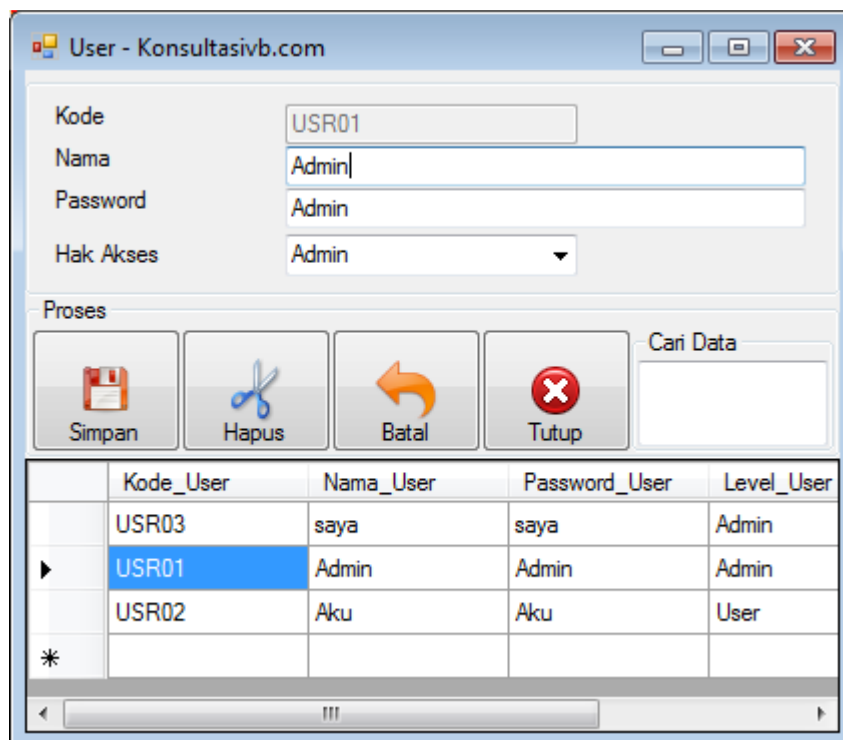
User - Konsultasivb.com

Kode USR01
Nama Admin
Password Admin
Hak Akses Admin

Proses
Simpan
Hapus
Batal
Tutup
Cari Data

| | Kode_User | Nama_User | Password_User | Level_User |
|---|---|---|---|---|
| | USR03 | saya | saya | Admin |
| ▶ | USR01 | Admin | Admin | Admin |
| | USR02 | Aku | Aku | User |
| * | | | | |